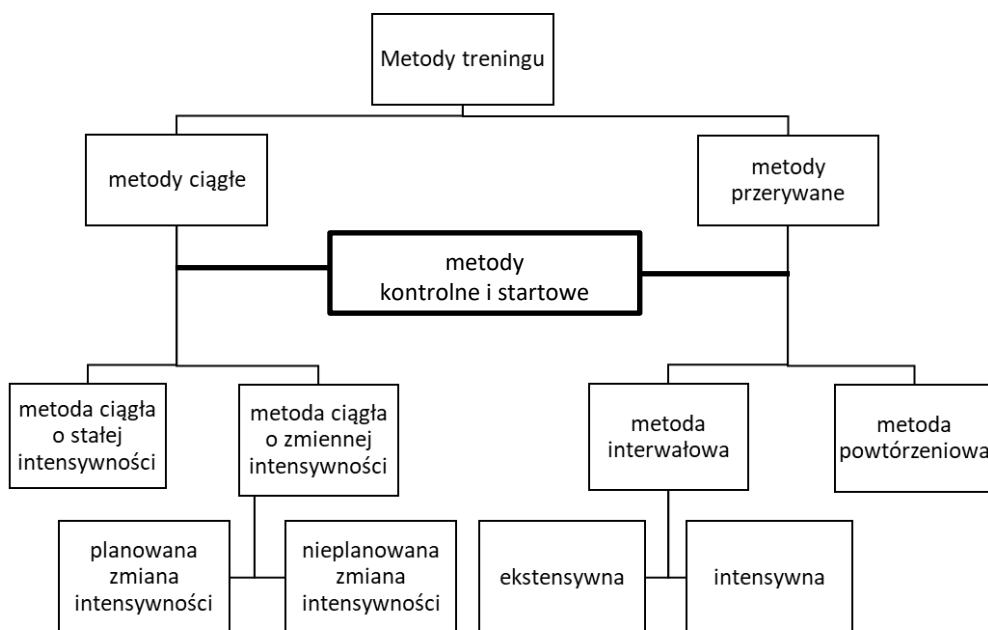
Metody treningu

metody ciągłe

metody przerywane

metody kontrolne i startowe

metoda ciągła o stałej intensywności

metoda ciągła o zmiennej intensywności

metoda interwałowa

metoda powtórzeniowa

planowana zmiana intensywności

nieplanowana zmiana intensywności

ekstensywna

intensywna